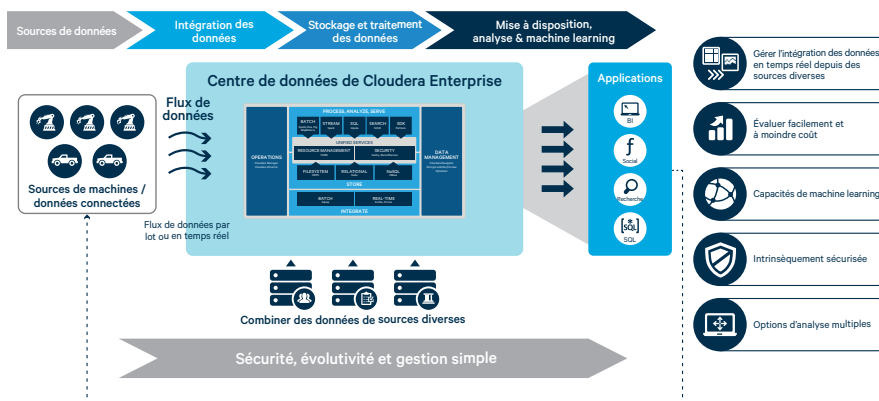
Sources de données

Intégration des données

Stockage et traitement des données

Mise à disposition, analyse & machine learning

Centre de données de Cloudera Enterprise

Flux de données

Sources de machines / données connectées

Flux de données par lot ou en temps réel

PROCESS, ANALYZE, SERVE

BATCH

STREAM

SQL

SEARCH

SDK

UNIFIED SERVICES

RESOURCE MANAGEMENT

SECURITY

OPERATIONS

DATA MANAGEMENT

FILESYSTEM

RELATIONAL

NoSQL

STORE

BATCH

REAL-TIME

INTEGRATE

Applications

BI

Social

Recherche

SQL

Combiner des données de sources diverses

Sécurité, évolutivité et gestion simple

Gérer l'intégration des données en temps réel depuis des sources diverses

Évaluer facilement et à moindre coût

Capacités de machine learning

Intrinsèquement sécurisée

Options d'analyse multiples